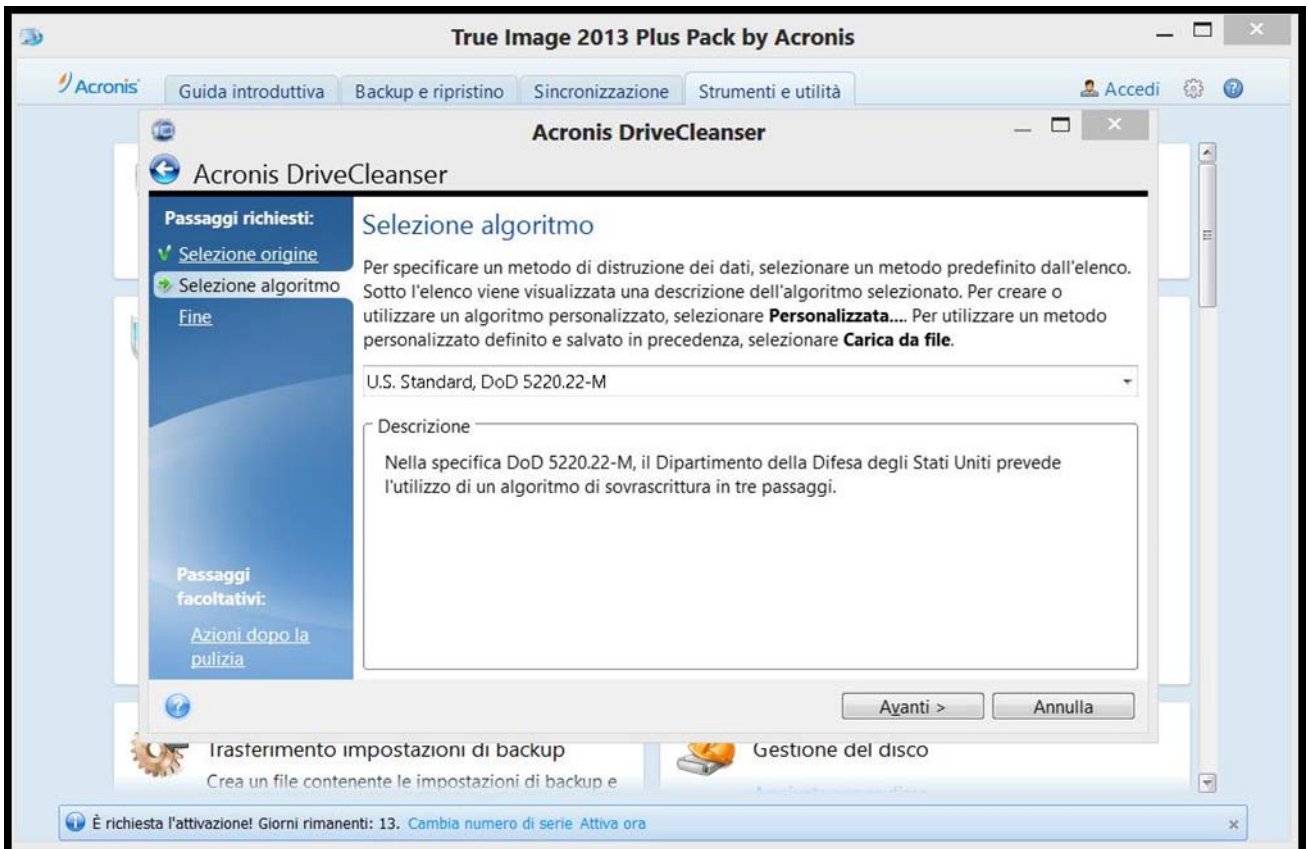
True Image 2013 Plus Pack by Acronis

Acronis

Guida introduttiva | Backup e ripristino | Sincronizzazione | Strumenti e utilità

Accedi

Acronis DriveCleanser

Acronis DriveCleanser

Passaggi richiesti:

Selezione origine

Selezione algoritmo

Fine

Passaggi facoltativi:

Azioni dopo la pulizia

Selezione algoritmo

Per specificare un metodo di distruzione dei dati, selezionare un metodo predefinito dall'elenco. Sotto l'elenco viene visualizzata una descrizione dell'algoritmo selezionato. Per creare o utilizzare un algoritmo personalizzato, selezionare **Personalizzata....** Per utilizzare un metodo personalizzato definito e salvato in precedenza, selezionare **Carica da file**.

U.S. Standard, DoD 5220.22-M

Descrizione

Nella specifica DoD 5220.22-M, il Dipartimento della Difesa degli Stati Uniti prevede l'utilizzo di un algoritmo di sovrascrittura in tre passaggi.

Avanti >

Annulla

Trasferimento impostazioni di backup

Crea un file contenente le impostazioni di backup e

Gestione del disco

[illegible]

È richiesta l'attivazione! Giorni rimanenti: 13. Cambia numero di serie Attiva ora